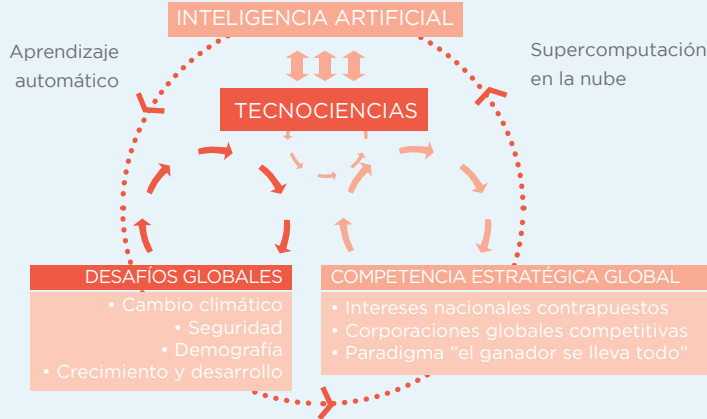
INTELIGENCIA ARTIFICIAL

Aprendizaje automático

Supercomputación en la nube

TECNOCIENCIAS

DESAFÍOS GLOBALES
• Cambio climático
• Seguridad
• Demografía
• Crecimiento y desarrollo

COMPETENCIA ESTRATÉGICA GLOBAL
• Intereses nacionales contrapuestos
• Corporaciones globales competitivas
• Paradigma “el ganador se lleva todo”